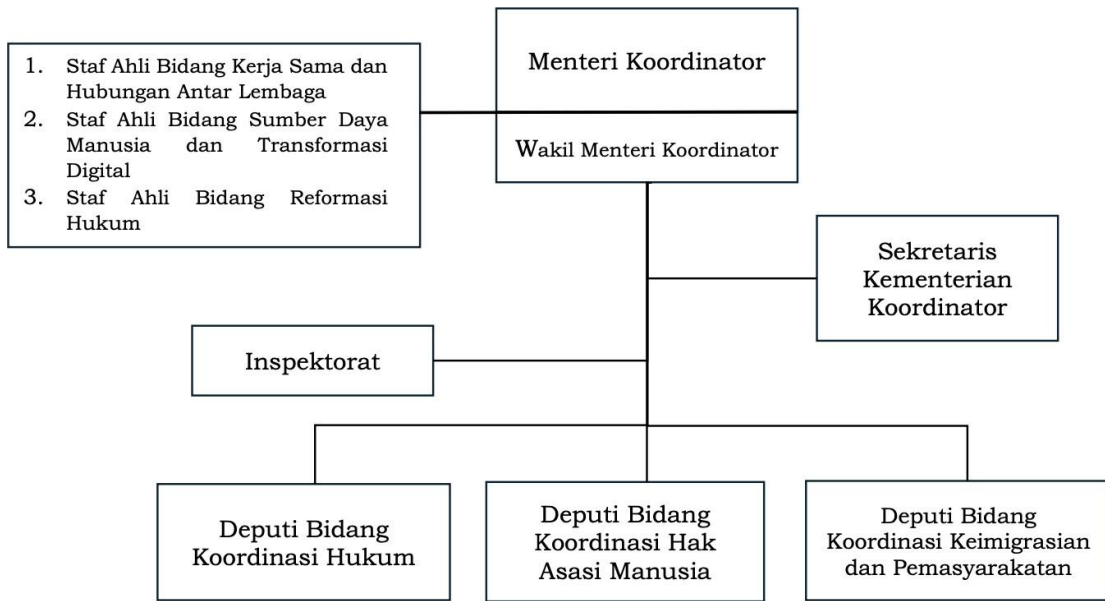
1. Staf Ahli Bidang Kerja Sama dan Hubungan Antar Lembaga
2. Staf Ahli Bidang Sumber Daya Manusia dan Transformasi Digital
3. Staf Ahli Bidang Reformasi Hukum

Menteri Koordinator

Wakil Menteri Koordinator

Sekretaris Kementerian Koordinator

Inspektorat

Deputi Bidang Koordinasi Hukum

Deputi Bidang Koordinasi Hak Asasi Manusia

Deputi Bidang Koordinasi Keimigrasian dan Pemasyarakatan